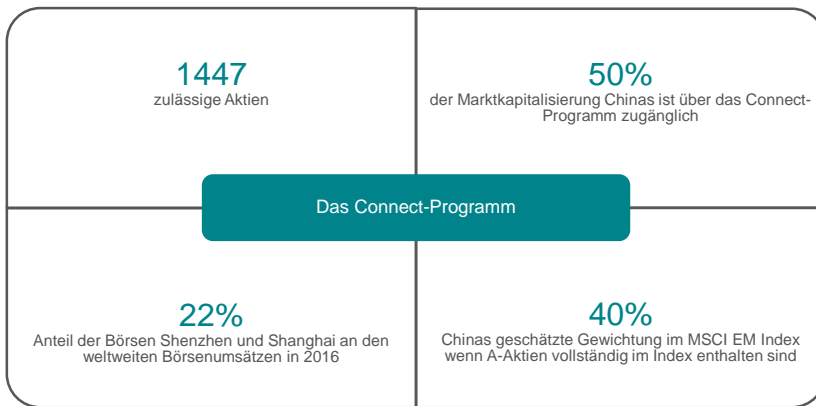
1447
zulässige Aktien

50%
der Marktkapitalisierung Chinas ist über das Connect-Programm zugänglich

Das Connect-Programm

22%
Anteil der Börsen Shenzhen und Shanghai an den weltweiten Börsenumsätzen in 2016

40%
Chinas geschätzte Gewichtung im MSCI EM Index wenn A-Aktien vollständig im Index enthalten sind